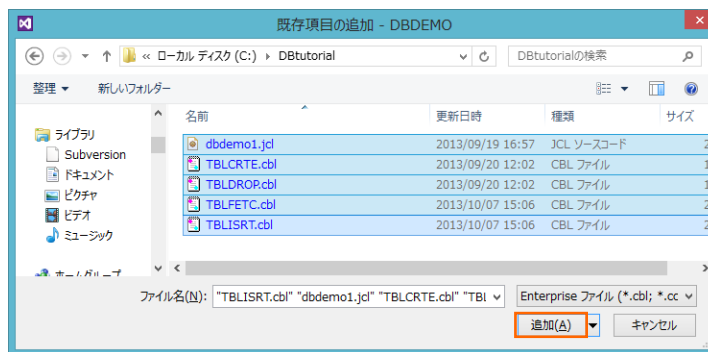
既存項目の追加 - DBDEMO

« ローカル ディスク (C:) › DBtutorial

DBtutorialの検索

整理 ▾ 新しいフォルダー

ライブラリ
Subversion
ドキュメント
ピクチャ
ビデオ
ミュージック
ホームグループ

| 名前 | 更新日時 | 種類 | サイズ |
|---|---|---|---|
| dbdemo1.jcl | 2013/09/19 16:57 | JCL ソースコード | |
| TBLCRTE.cbl | 2013/09/20 12:02 | CBL ファイル | |
| TBLDROP.cbl | 2013/09/20 12:02 | CBL ファイル | |
| TBLFETC.cbl | 2013/10/07 15:06 | CBL ファイル | |
| TBLISRT.cbl | 2013/10/07 15:06 | CBL ファイル | |

ファイル名(N): "TBLISRT.cbl" "dbdemo1.jcl" "TBLCRTE.cbl" "TBL

Enterprise ファイル (*.cbl; *.cc

追加(A)

キャンセル